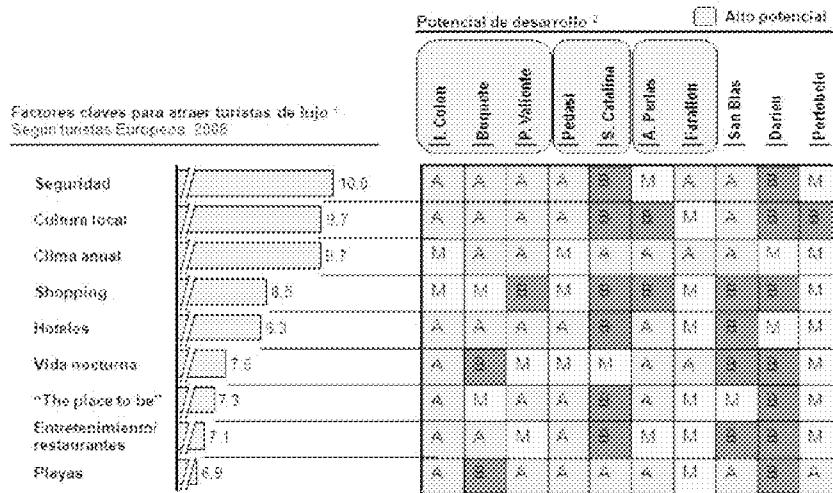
Potencial de desarrollo ²

Alto potencial

Factores claves para atraer turistas de lujo ¹
Segun turistas Europeos 2008

| | | I. Colon | Boquete | P. Valiente | Pedasi | S. Catalina | A. Perlas | Farallon | San Blas | Darien | Portobelo |
|---|---|---|---|---|---|---|---|---|---|---|---|
| Seguridad | 10.0 | A | A | A | A | | M | A | A | | M |
| Cultura local | 9.7 | A | A | A | A | | | M | A | | |
| Clima anual | 9.7 | M | A | A | M | A | A | A | A | M | M |
| Shopping | 8.5 | M | M | | M | | | M | | | M |
| Hoteles | 8.3 | A | A | A | A | | A | M | | M | M |
| Vida nocturna | 7.6 | A | | M | M | M | A | A | A | | M |
| "The place to be" | 7.3 | A | M | A | A | | A | M | M | | M |
| Entretenimiento/ restaurantes | 7.1 | A | A | M | A | | M | M | | | M |
| Playas | 6.9 | A | | A | A | A | A | M | A | | A |